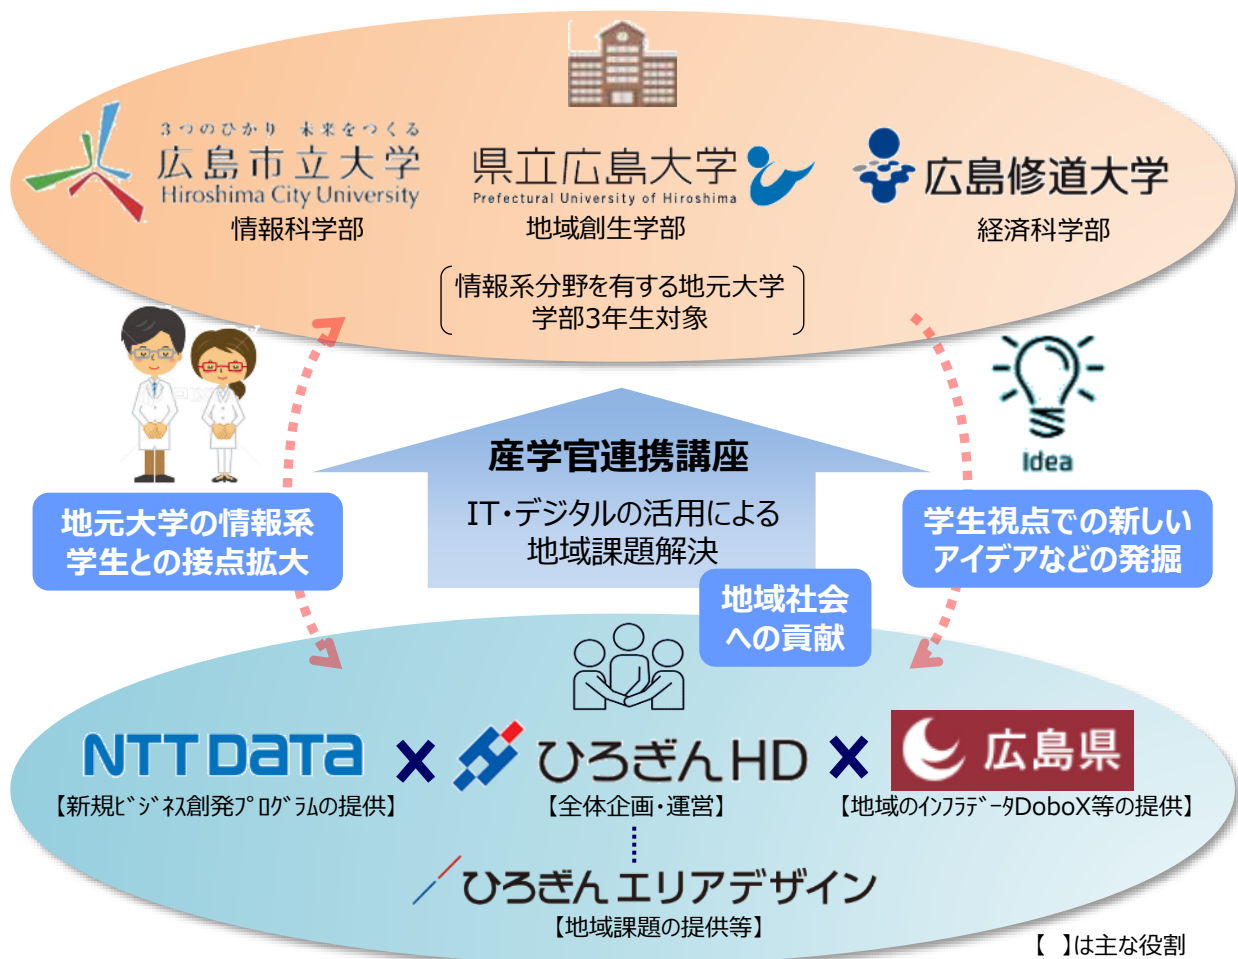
3つのひかり　未来をつくる
広島市立大学
Hiroshima City University
情報科学部

県立広島大学
Prefectural University of Hiroshima
地域創生学部

広島修道大学
経済科学部

情報系分野を有する地元大学
学部3年生対象

Idea

地元大学の情報系学生との接点拡大

産学官連携講座
IT・デジタルの活用による地域課題解決

学生視点での新しいアイデアなどの発掘

地域社会への貢献

NTT DaTa
【新規ビジネス創発プログラムの提供】

ひろぎんHD
【全体企画・運営】

広島県
【地域のインフラデータDoboX等の提供】

ひろぎんエリアデザイン
【地域課題の提供等】

【　】は主な役割